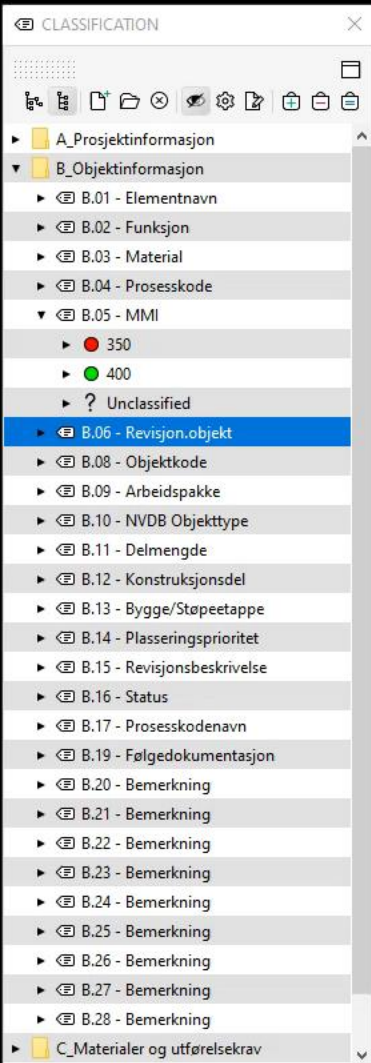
CLASSIFICATION

A_Prosjektinformasjon
B_Objektinformasjon
B.01 - Elementnavn
B.02 - Funksjon
B.03 - Material
B.04 - Prosesskode
B.05 - MMI
350
400
? Unclassified
B.06 - Revisjon.objekt
B.08 - Objektkode
B.09 - Arbeidspakke
B.10 - NVDB Objekttype
B.11 - Delmengde
B.12 - Konstruksjonsdel
B.13 - Bygge/Støpeetappe
B.14 - Plasseringsprioritet
B.15 - Revisjonsbeskrivelse
B.16 - Status
B.17 - Prosesskodenavn
B.19 - Følgedokumentasjon
B.20 - Bemerkning
B.21 - Bemerkning
B.22 - Bemerkning
B.23 - Bemerkning
B.24 - Bemerkning
B.25 - Bemerkning
B.26 - Bemerkning
B.27 - Bemerkning
B.28 - Bemerkning
C_Materialer og utførelsekrav